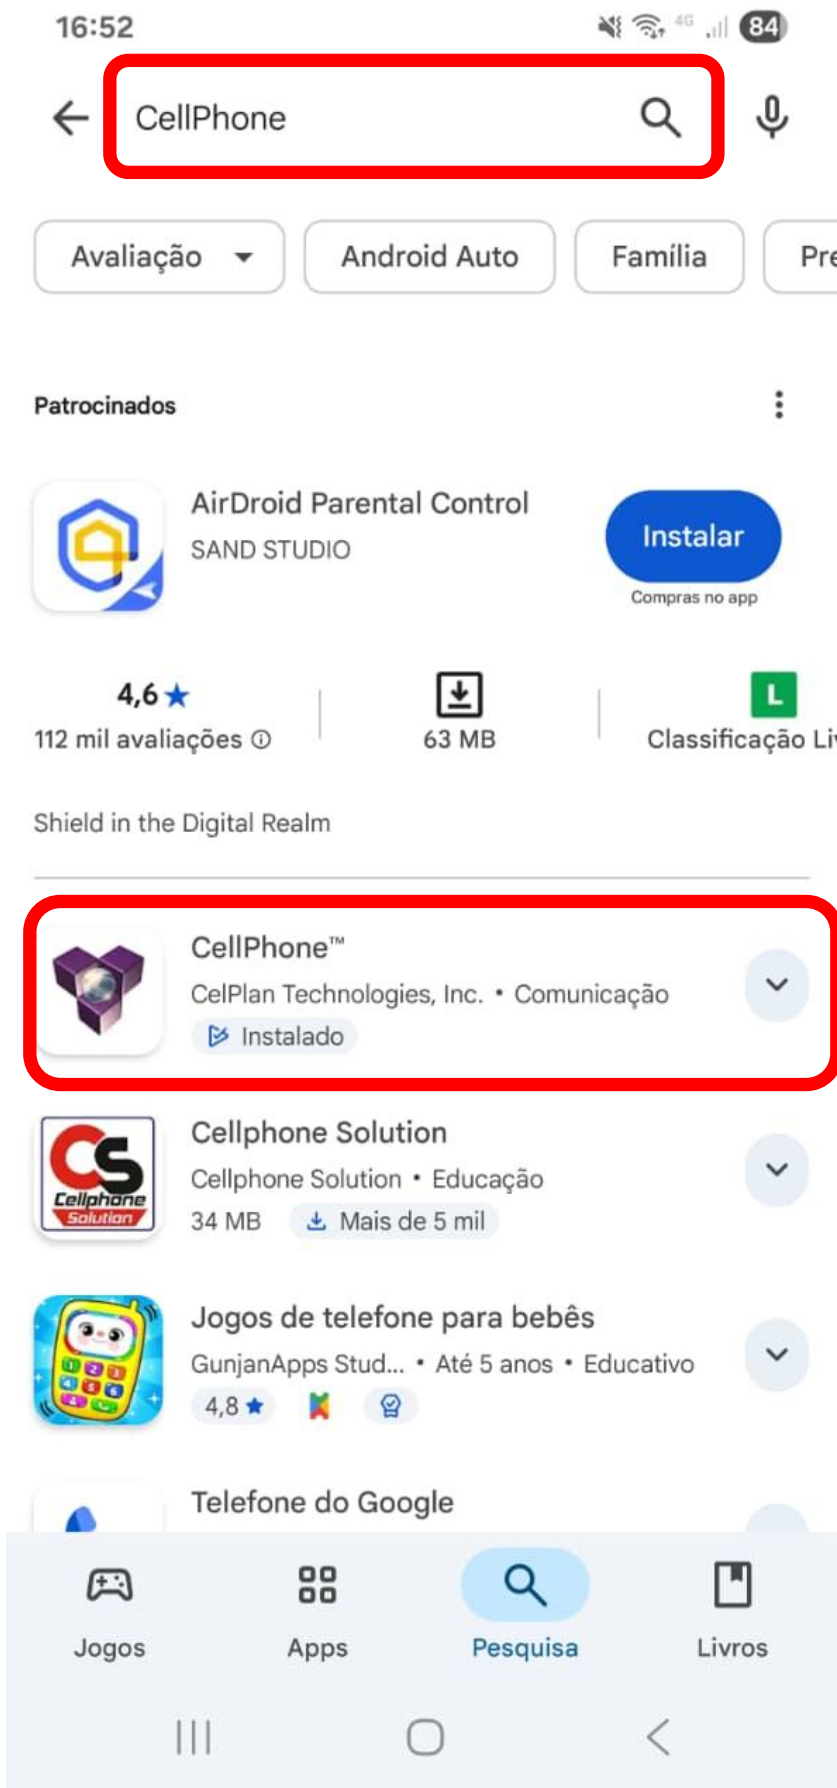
16:52

84

CellPhone

Avaliação

Android Auto

Família

Pre

Patrocinados

AirDroid Parental Control

SAND STUDIO

Instalar

Compras no app

4,6 ★

112 mil avaliações ⓘ

63 MB

L

Classificação Li

Shield in the Digital Realm

CellPhone™

CelPlan Technologies, Inc. • Comunicação

Instalado

Cellphone Solution

Cellphone Solution • Educação

34 MB

Mais de 5 mil

Jogos de telefone para bebês

GunjanApps Stud... • Até 5 anos • Educativo

4,8 ★

Telefone do Google

Jogos

Apps

Pesquisa

Livros